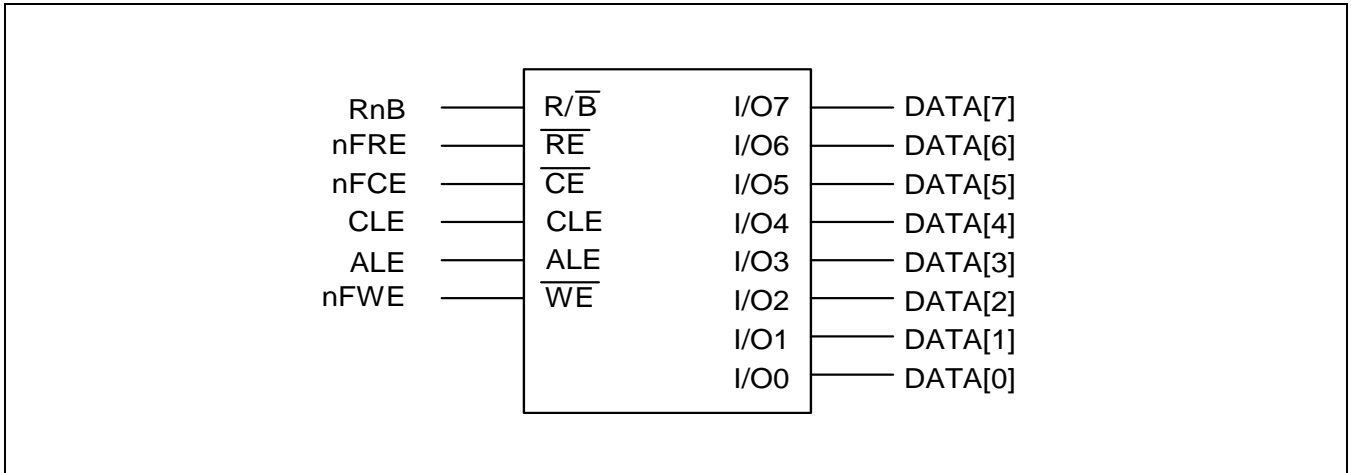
RnB
nFRE
nFCE
CLE
ALE
nFWE

R/$\overline{B}$
$\overline{RE}$
$\overline{CE}$
CLE
ALE
$\overline{WE}$

I/O7
I/O6
I/O5
I/O4
I/O3
I/O2
I/O1
I/O0

DATA[7]
DATA[6]
DATA[5]
DATA[4]
DATA[3]
DATA[2]
DATA[1]
DATA[0]